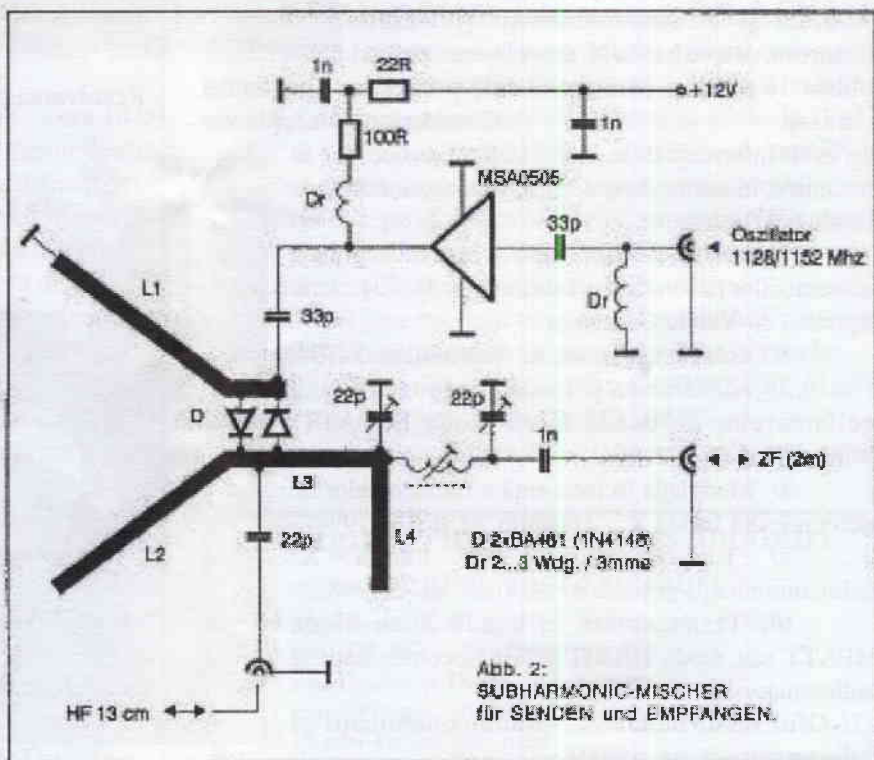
1n
22R
+12V
1n
100R
MSA0505
Dr
33p
Oszillator
1128/1152 Mhz
L1
33p
Dr
22p
22p
1n
D
ZF (2m)
L3
L2
22p
L4
D 2xBA481 (1N4148)
Dr 2...3 Wdg. / 3mm⌀
Abb. 2:
SUBHARMONIC-MISCHER
für SENDEN und EMPFANGEN.
HF 13 cm